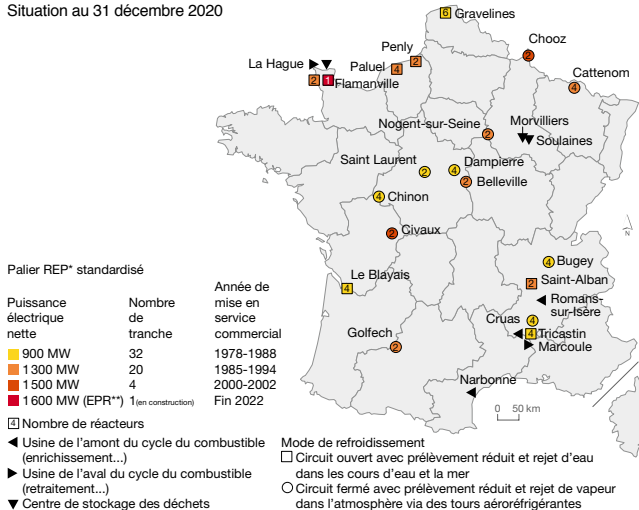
Situation au 31 décembre 2020

6 Gravelines
2 Chooz
Penly
2
Paluel
4
La Hague
2
1 Flamanville
Cattenom
4
Nogent-sur-Seine
2
Morvilliers
Soulaines
Saint Laurent
2
4 Dampierre
2 Belleville
4 Chinon
2 Civaux
4 Bugey
2 Saint-Alban
Le Blayais
4
Romans-sur-Isère
Cruas
4
4 Tricastin
Marcoule
Golfech
2
Narbonne
0 50 km

Palier REP* standardisé

| Puissance électrique nette | Nombre de tranche | Année de mise en service commercial |
|---|---|---|
| 900 MW | 32 | 1978-1988 |
| 1 300 MW | 20 | 1985-1994 |
| 1 500 MW | 4 | 2000-2002 |
| 1 600 MW (EPR**) | 1(en construction) | Fin 2022 |

4 Nombre de réacteurs
◀ Usine de l'amont du cycle du combustible (enrichissement...)
▶ Usine de l'aval du cycle du combustible (retraitement...)
▼ Centre de stockage des déchets

Mode de refroidissement
□ Circuit ouvert avec prélèvement réduit et rejet d'eau dans les cours d'eau et la mer
○ Circuit fermé avec prélèvement réduit et rejet de vapeur dans l'atmosphère via des tours aéroréfrigérantes